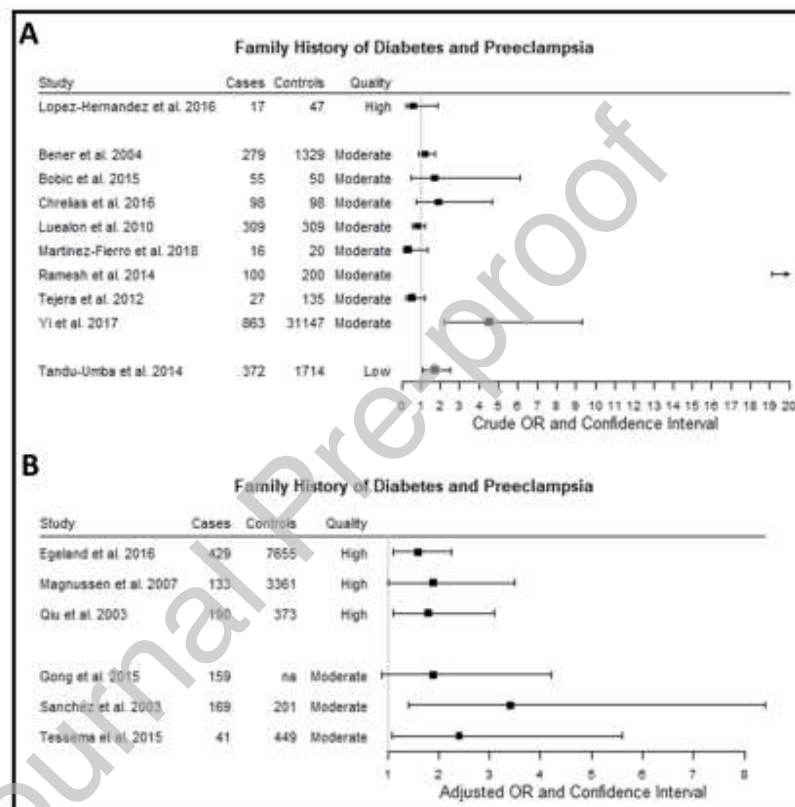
A

Family History of Diabetes and Preeclampsia

| Study | Cases | Controls | Quality |
|---|---|---|---|
| Lopez-Hernandez et al. 2016 | 17 | 47 | High |
| Bener et al. 2004 | 279 | 1329 | Moderate |
| Bobic et al. 2015 | 55 | 50 | Moderate |
| Chrelias et al. 2016 | 98 | 98 | Moderate |
| Luealon et al. 2010 | 309 | 309 | Moderate |
| Martinez-Fierro et al. 2018 | 16 | 20 | Moderate |
| Ramesh et al. 2014 | 100 | 200 | Moderate |
| Tejera et al. 2012 | 27 | 135 | Moderate |
| Yi et al. 2017 | 863 | 31147 | Moderate |
| Tandu-Umba et al. 2014 | 372 | 1714 | Low |

0 1 2 3 4 5 6 7 8 9 10 11 12 13 14 15 16 17 18 19 20

Crude OR and Confidence Interval

B

Family History of Diabetes and Preeclampsia

| Study | Cases | Controls | Quality |
|---|---|---|---|
| Egeland et al. 2016 | 429 | 7655 | High |
| Magnussen et al. 2007 | 133 | 3361 | High |
| Qiu et al. 2003 | 190 | 373 | High |
| Gong et al. 2015 | 159 | na | Moderate |
| Sanchez et al. 2003 | 169 | 201 | Moderate |
| Tessema et al. 2015 | 41 | 449 | Moderate |

1 2 3 4 5 6 7 8

Adjusted OR and Confidence Interval

Journal Pre-proof